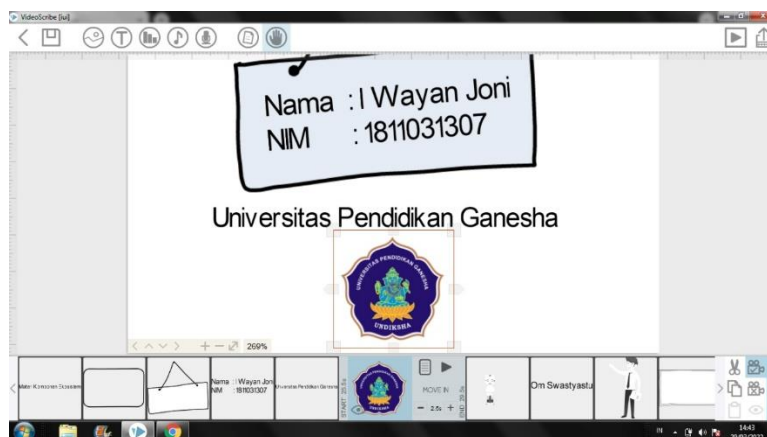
VideoScribe [ui]

Nama : I Wayan Joni
NIM : 1811031307

Universitas Pendidikan Ganesha

UNIVERSITAS PENDIDIKAN GANESHA
UNDIKSHA

269%

Materi Komponen Sistem

Nama : I Wayan Joni
NIM : 1811031307

Universitas Pendidikan Ganesha

START

MOVE IN

2.5s

Om Swastyastu

14:43
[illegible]